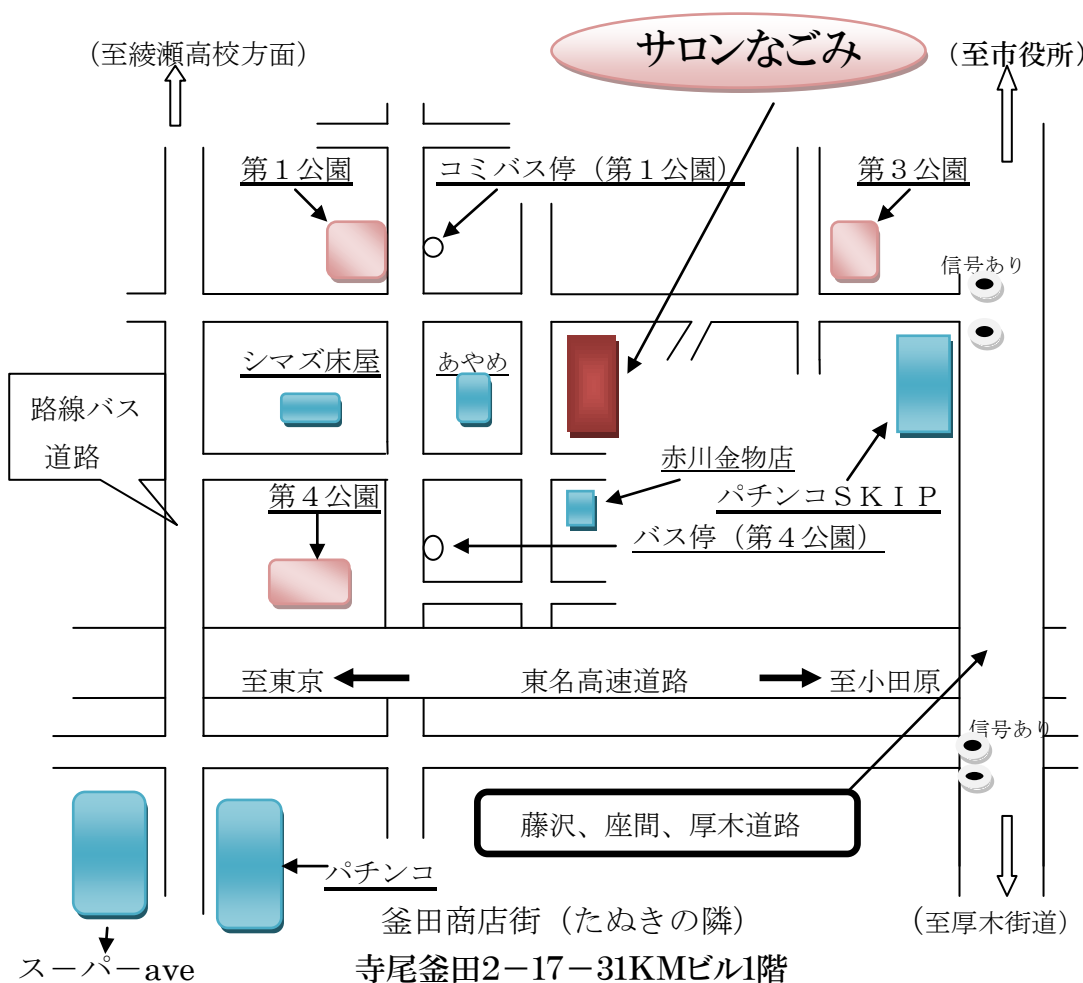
（至綾瀬高校方面）

サロンなごみ

（至市役所）

第１公園

コミバス停（第１公園）

第３公園

信号あり

シマズ床屋

あやめ

路線バス
道路

赤川金物店

第４公園

パチンコＳＫＩＰ

バス停（第４公園）

至東京

東名高速道路

至小田原

信号あり

藤沢、座間、厚木道路

パチンコ

釜田商店街（たぬきの隣）

（至厚木街道）

スーパーave

寺尾釜田2－17－31KMビル1階